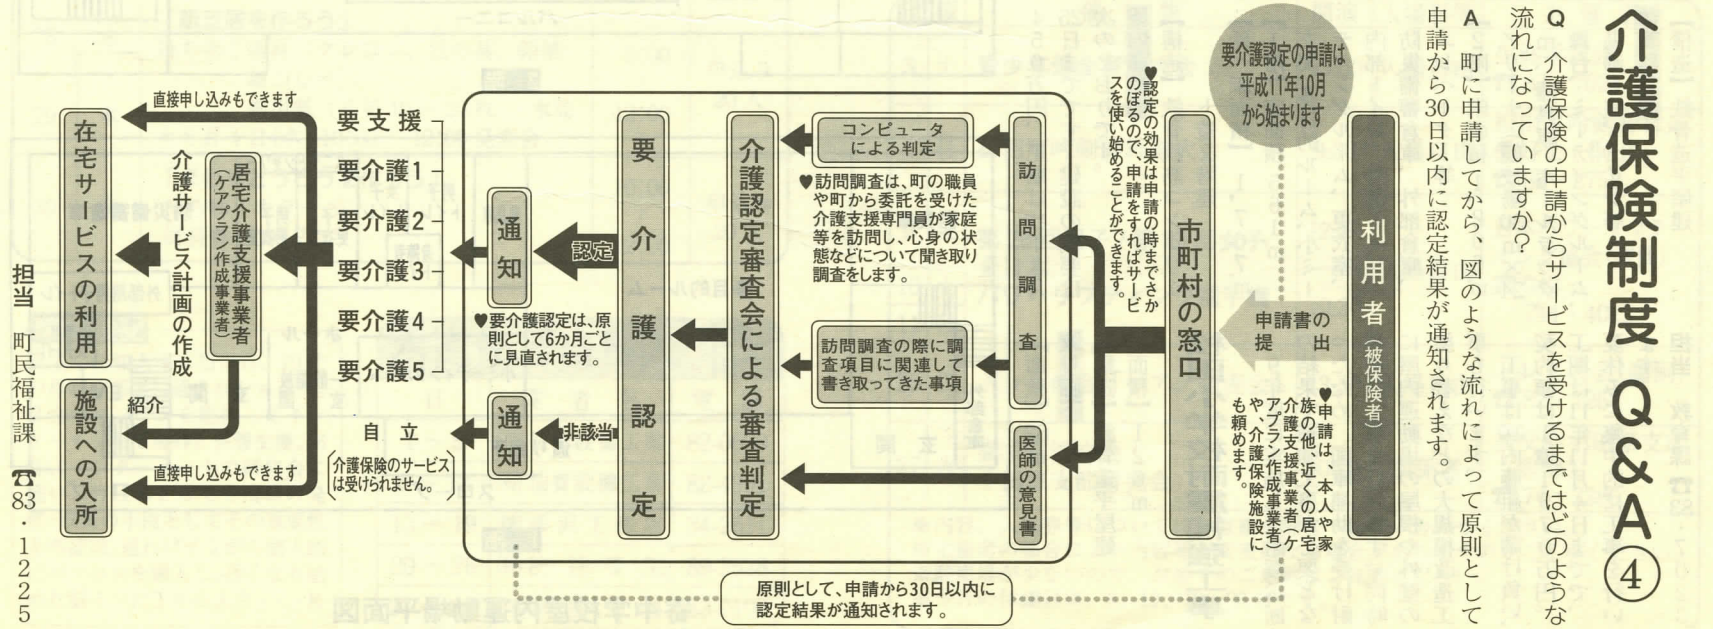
介護保険制度Q&A④

Q 介護保険の申請からサービスを受けるまではどのような流れになっていますか?

A 町に申請してから、図のような流れによって原則として申請から30日以内に認定結果が通知されます。

要介護認定の申請は平成11年10月から始まります

利用者(被保険者)

申請書の提出

♥申請は、本人や家族の他、近くの居宅介護支援事業者(ケアプラン作成事業者)や、介護保険施設にも頼めます。

市町村の窓口

♥認定の効果は申請の時までさかのぼるので、申請をすればサービスを使い始めることができます。

訪問調査

医師の意見書

コンピュータによる判定

♥訪問調査は、町の職員や町から委託を受けた介護支援専門員が家庭等を訪問し、心身の状態などについて聞き取り調査をします。

訪問調査の際に調査項目に関連して書き取ってきた事項

介護認定審査会による審査判定

要介護認定

認定

通知

♥要介護認定は、原則として6か月ごとに見直されます。

非該当

通知

要支援
要介護1
要介護2
要介護3
要介護4
要介護5

自立

介護保険のサービスは受けられません。

直接申し込みもできます

居宅介護支援事業者(ケアプラン作成事業者)

介護サービス計画の作成

紹介

在宅サービスの利用

施設への入所

直接申し込みもできます

原則として、申請から30日以内に認定結果が通知されます。

担当 町民福祉課 ☎83・1225